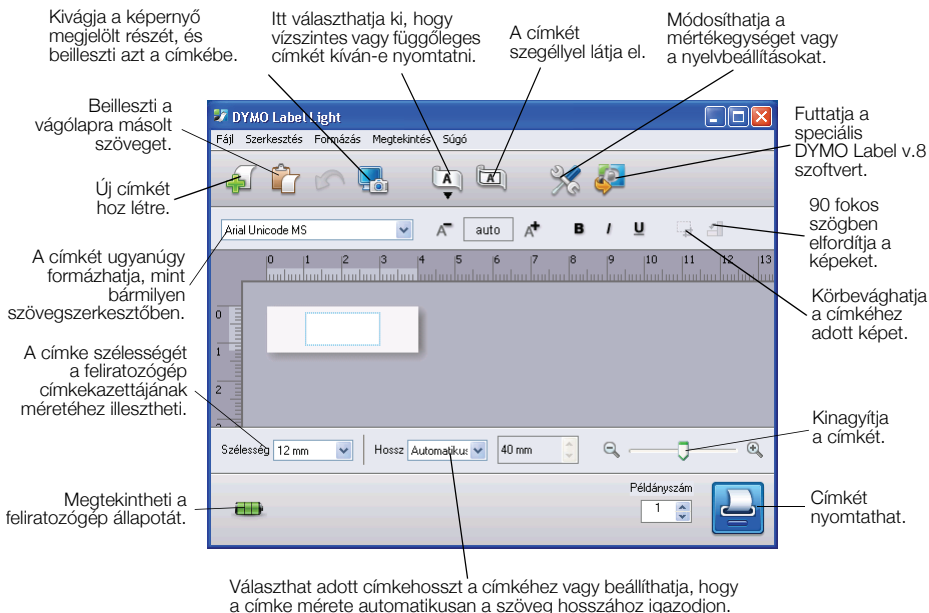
Kivágja a képernyő megjelölt részét, és beilleszti azt a címkébe.

Itt választhatja ki, hogy vízszintes vagy függőleges címkét kíván-e nyomtatni.

A címkét szegéllyel látja el.

Módosíthatja a mértékegységet vagy a nyelvbeállításokat.

Beilleszti a vágólapra másolt szöveget.

Futtatja a speciális DYMO Label v.8 szoftvert.

Új címkét hoz létre.

90 fokos szögben elfordítja a képeket.

A címkét ugyanúgy formázhatja, mint bármilyen szövegszerkesztőben.

Körbevághatja a címkéhez adott képet.

A címke szélességét a feliratozógép címkekazettájának méretéhez illesztheti.

Kinagyítja a címkét.

Megtekintheti a feliratozógép állapotát.

Címkét nyomtathat.

DYMO Label Light

Fájl Szerkesztés Formázás Megtekintés Súgó

Arial Unicode MS

auto

B I U

0 1 2 3 4 5 6 7 8 9 10 11 12 13

0 1 2

Szélesség 12 mm

Hossz Automatikus

40 mm

Példányszám

1

Választhat adott címkehosszt a címkéhez vagy beállíthatja, hogy a címke mérete automatikusan a szöveg hosszához igazodjon.